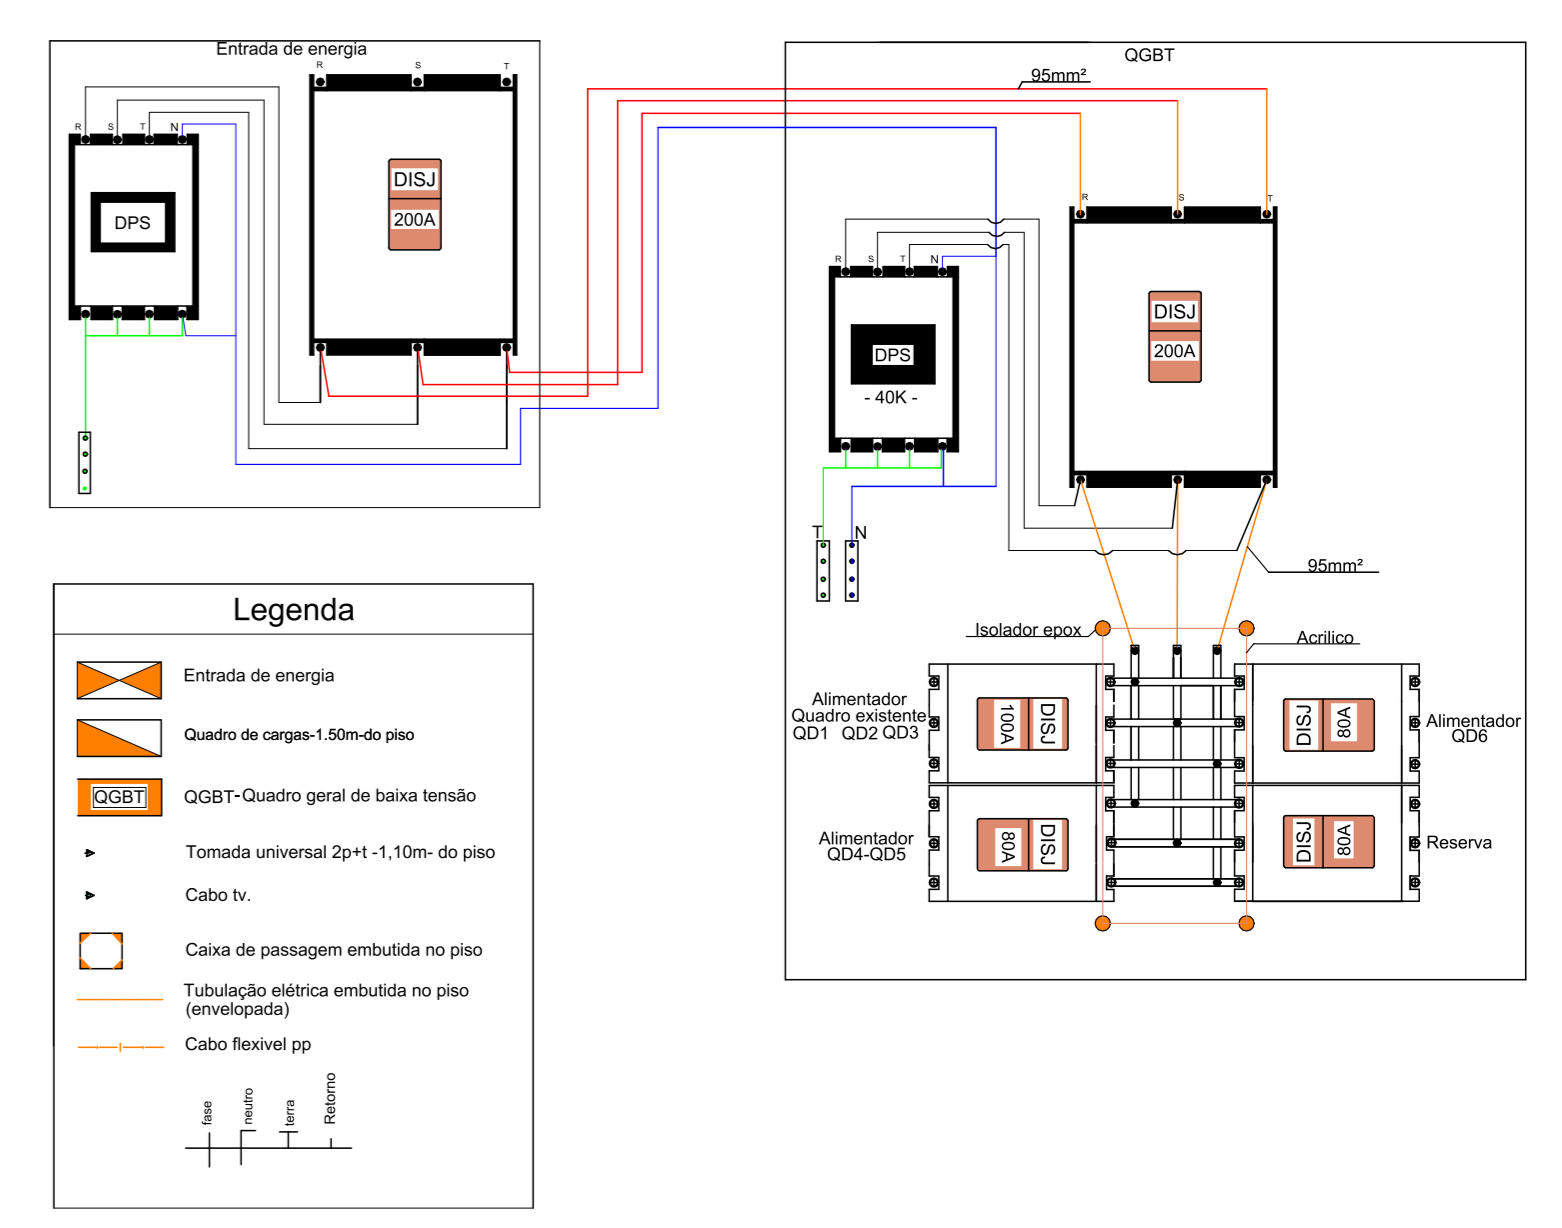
Entrada de energia

R S T

R S T N

DPS

DISJ
200A

QGBT

95mm²

R S T

R S T N

DPS
- 40K -

DISJ
200A

T N

95mm²

Isolador epox

Acrilico

Alimentador
Quadro existente
QD1 QD2 QD3

100A DISJ

DISJ 80A

Alimentador
QD6

Alimentador
QD4-QD5

80A DISJ

DISJ 80A

Reserva

Legenda

Entrada de energia

Quadro de cargas-1.50m-do piso

QGBT QGBT-Quadro geral de baixa tensão

Tomada universal 2p+t -1,10m- do piso

Cabo tv.

Caixa de passagem embutida no piso

Tubulação elétrica embutida no piso (envelopada)

Cabo flexivel pp

fase neutro terra Retorno